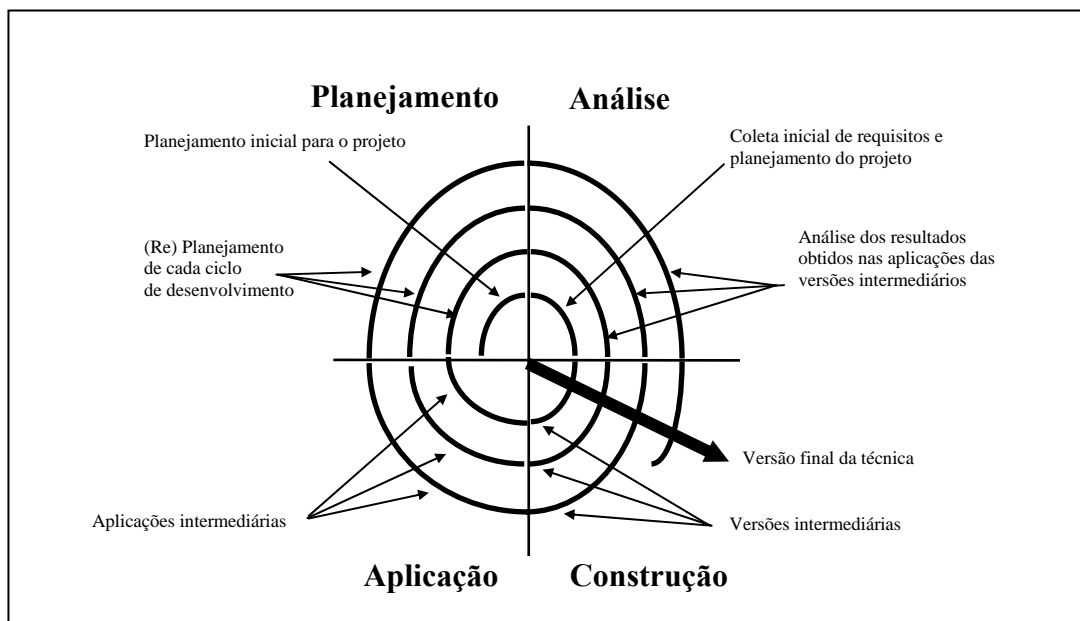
Planejamento

Análise

Planejamento inicial para o projeto

Coleta inicial de requisitos e planejamento do projeto

(Re) Planejamento de cada ciclo de desenvolvimento

Análise dos resultados obtidos nas aplicações das versões intermediários

Versão final da técnica

Aplicações intermediárias

Versões intermediárias

Aplicação

Construção